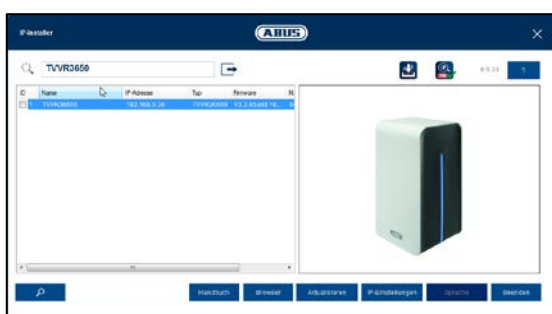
IP-Installer

ABUS

TVVR3650

8.5.31

?

| ID | Name | IP-Adresse | Typ | Firmware | N |
|---|---|---|---|---|---|
| 1 | TVVR36500 | 192.168.0.36 | TVVR36500 | V3.2.6build 16... | N |

Handbuch

Browser

Aktualisieren

IP-Einstellungen

Sprache

Beenden